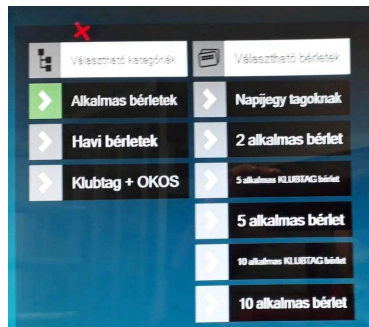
Választható kategóriák

Alkalmas bérletek

Havi bérletek

Klubtag + OKOS

Választható bérletek

Napijegy tagoknak

2 alkalmas bérlet

5 alkalmas KLUBTAG bérlet

5 alkalmas bérlet

10 alkalmas KLUBTAG bérlet

10 alkalmas bérlet